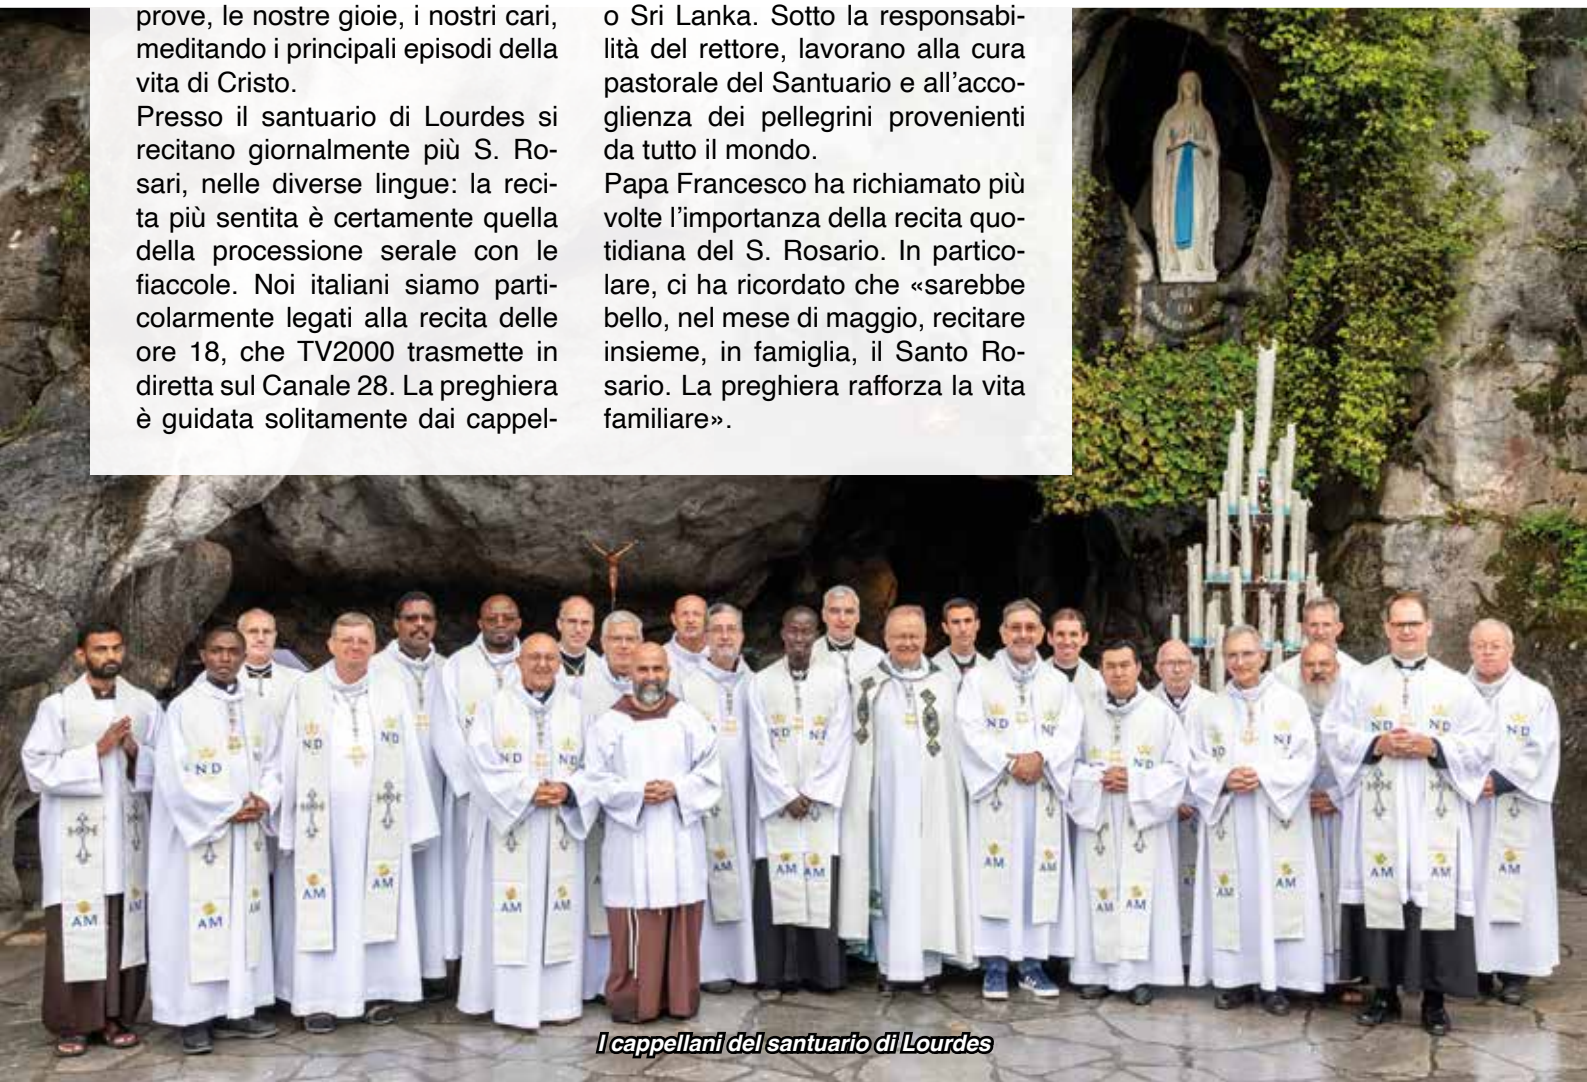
prove, le nostre gioie, i nostri cari, meditando i principali episodi della vita di Cristo.
Presso il santuario di Lourdes si recitano giornalmente più S. Rosari, nelle diverse lingue: la recita più sentita è certamente quella della processione serale con le fiaccole. Noi italiani siamo particolarmente legati alla recita delle ore 18, che TV2000 trasmette in diretta sul Canale 28. La preghiera è guidata solitamente dai cappel-

o Sri Lanka. Sotto la responsabilità del rettore, lavorano alla cura pastorale del Santuario e all'accoglienza dei pellegrini provenienti da tutto il mondo.
Papa Francesco ha richiamato più volte l'importanza della recita quotidiana del S. Rosario. In particolare, ci ha ricordato che «sarebbe bello, nel mese di maggio, recitare insieme, in famiglia, il Santo Rosario. La preghiera rafforza la vita familiare».

I cappellani del santuario di Lourdes